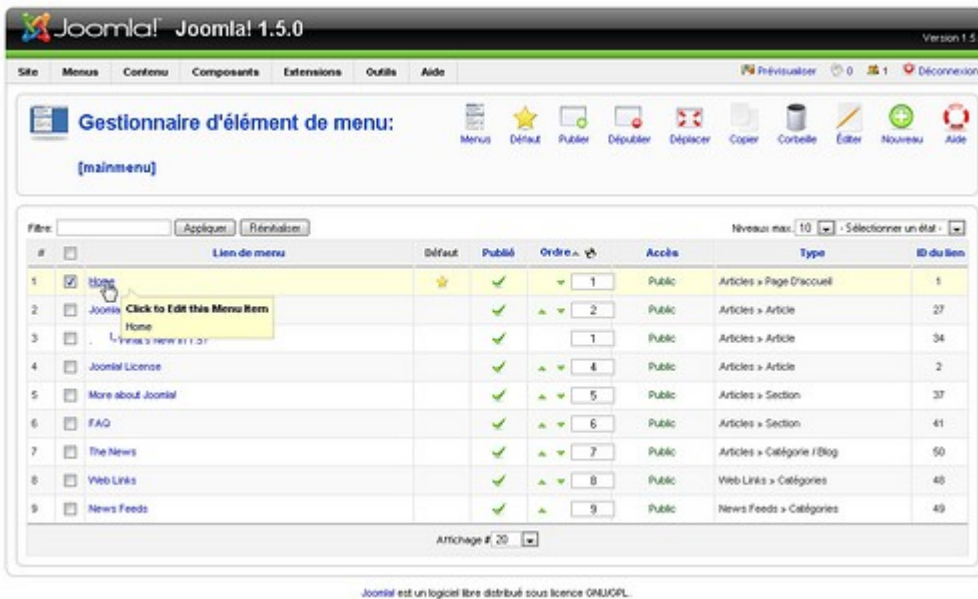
Joomla! Joomla! 1.5.0

Version 1.5

Site Menus Contenu Composants Extensions Outils Aide

Prévisualiser 0 1 Déconnexion

Gestionnaire d'élément de menu: [mainmenu]

Menus Défaut Publier Dépublier Déplacer Copier Corbeille Éditer Nouveau Aide

Filtre: Appliquer Réinitialiser

Niveaux max 10 - Sélectionner un état -

| # | | Lien de menu | Défaut | Publié | Ordre | Accès | Type | ID du lien |
|---|---|---|---|---|---|---|---|---|
| 1 | ☑ | Home | ☆ | ✓ | 1 | Public | Articles » Page D'accueil | 1 |
| 2 | | Joomla | | ✓ | 2 | Public | Articles » Article | 27 |
| 3 | | - What's New in 1.5? | | ✓ | 1 | Public | Articles » Article | 34 |
| 4 | | Joomla! License | | ✓ | 4 | Public | Articles » Article | 2 |
| 5 | | More about Joomla! | | ✓ | 5 | Public | Articles » Section | 37 |
| 6 | | FAQ | | ✓ | 6 | Public | Articles » Section | 41 |
| 7 | | The News | | ✓ | 7 | Public | Articles » Catégorie / Blog | 50 |
| 8 | | Web Links | | ✓ | 8 | Public | Web Links » Catégories | 48 |
| 9 | | News Feeds | | ✓ | 9 | Public | News Feeds » Catégories | 49 |

Click to Edit this Menu Item
Home

Affichage # 20

Joomla! est un logiciel libre distribué sous licence GNU/GPL.